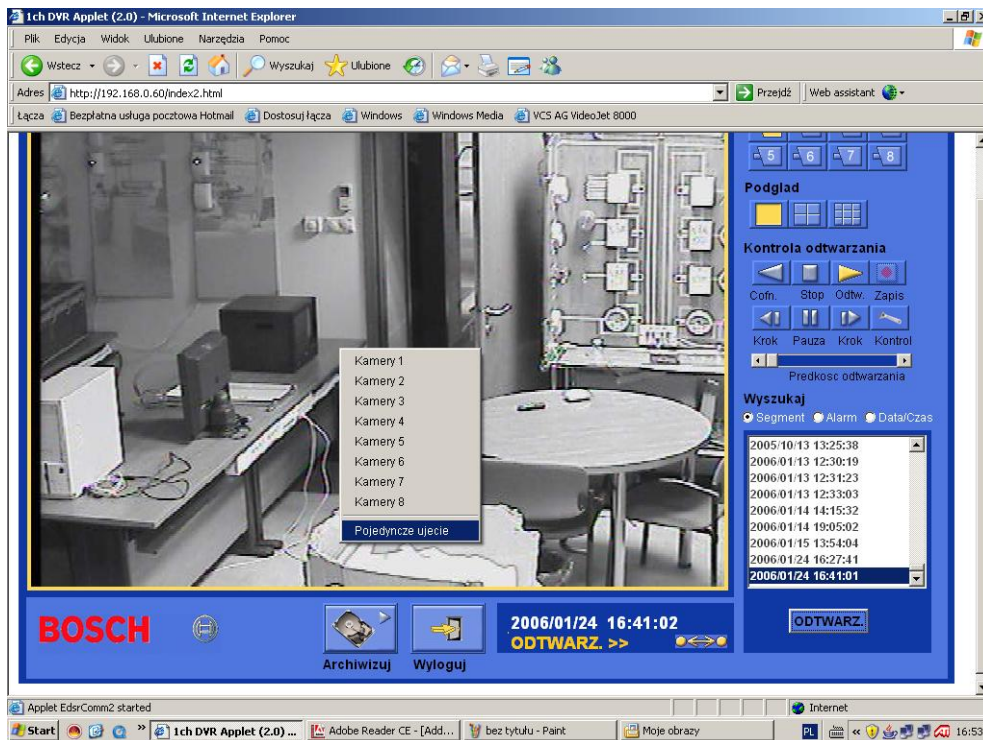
1ch DVR Applet (2.0) - Microsoft Internet Explorer

Plik Edycja Widok Ulubione Narzędzia Pomoc

Wstecz Wyszukaj Ulubione

Adres http://192.168.0.60/index2.html Przejdź Web assistant

Łącza Bezpłatna usługa pocztowa Hotmail Dostosuj łącza Windows Windows Media VCS AG VideoJet 8000

5 6 7 8

Podglad

Kontrola odtwarzania

Cofn. Stop Odtw. Zapis

Krok Pauza Krok Kontrol

Predkosc odtwarzania

Wyszukaj

Segment Alarm Data/Czas

2005/10/13 13:25:38
2006/01/13 12:30:19
2006/01/13 12:31:23
2006/01/13 12:33:03
2006/01/14 14:15:32
2006/01/14 19:05:02
2006/01/15 13:54:04
2006/01/24 16:27:41
2006/01/24 16:41:01

Kamery 1
Kamery 2
Kamery 3
Kamery 4
Kamery 5
Kamery 6
Kamery 7
Kamery 8
Pojedyncze ujecie

BOSCH

Archiwizuj Wyloguj

2006/01/24 16:41:02
ODTWARZ. >>

ODTWARZ.

Applet EdsrComm2 started Internet

Start 1ch DVR Applet (2.0) ... Adobe Reader CE - [Add... bez tytułu - Paint Moje obrazy PL 16:53